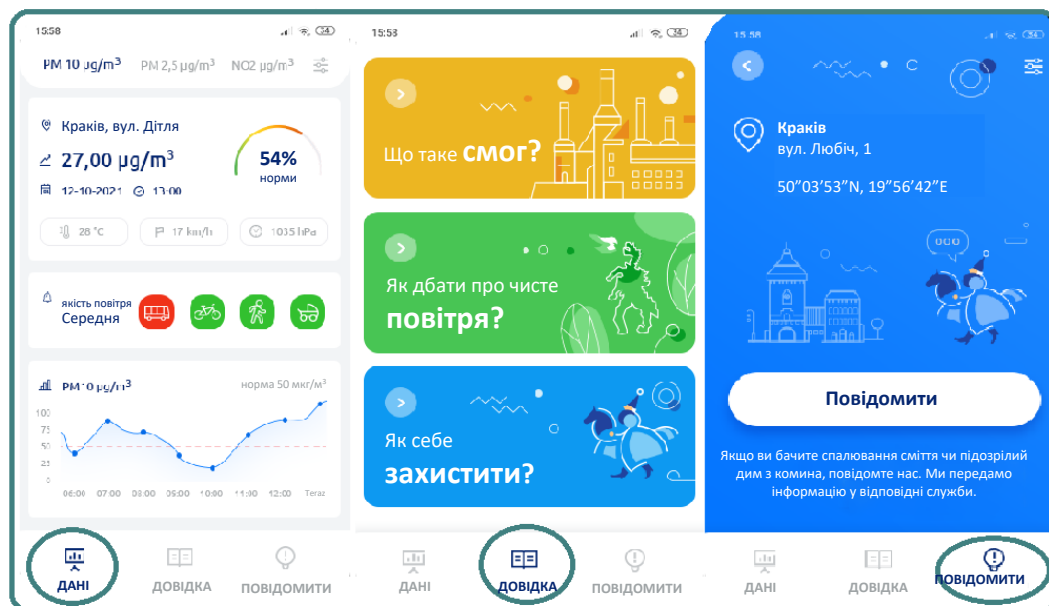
15:58

PM 10 µg/m³ PM 2,5 µg/m³ NO2 µg/m³

Краків, вул. Дітля

27,00 µg/m³

54% норми

12-10-2021 13:00

28 °C 17 km/h 1035 hPa

якість повітря Середня

PM 10 µg/m³ норма 50 мкг/м³

100 75 50 25 0

06:00 07:00 08:00 09:00 10:00 11:00 12:00 Teraz

ДАНІ ДОВІДКА ПОВІДОМИТИ

15:58

Що таке смог?

Як дбати про чисте повітря?

Як себе захистити?

ДАНІ ДОВІДКА ПОВІДОМИТИ

15:58

Краків
вул. Любіч, 1

50”03’53”N, 19”56’42”E

Повідомити

Якщо ви бачите спалювання сміття чи підозрілий дим з комина, повідомте нас. Ми передамо інформацію у відповідні служби.

ДАНІ ДОВІДКА ПОВІДОМИТИ